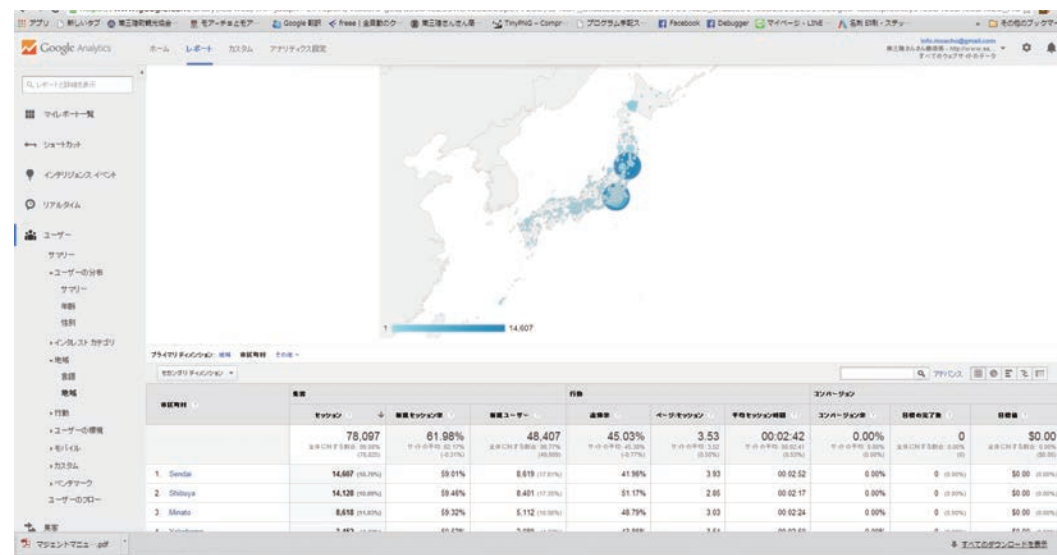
アプリ 新しいタブ 三陸観光協会 モアーチョとモア Google 翻訳 freee | 会計ソフト 三陸さんさん TinyPNG – Compr プログラム手記 Facebook Debugger マイページ - LINE 名刺 印刷 - スタッ その他のブックマーク

Google Analytics ホーム レポート カスタム アナリティクス設定

レポートと詳細を表示

マイレポート一覧
ショートカット
インテリジェンス イベント
リアルタイム
ユーザー
サマリー
ユーザーの分布
サマリー
年齢
性別
インタレスト カテゴリ
地域
言語
地域
行動
ユーザーの環境
モバイル
カスタム
ベンチマーク
ユーザーのフロー
集客

1 14,607

プライマリ ディメンション: 地域 市区町村 その他

セカンダリ ディメンション

アドバンス

| 市区町村 | 集客 | | | 行動 | | | コンバージョン | | |
|---|---|---|---|---|---|---|---|---|---|
| | セッション | 新規セッション率 | 新規ユーザー | 直帰率 | ページ/セッション | 平均セッション時間 | コンバージョン率 | 目標の完了数 | 目標値 |
| | 78,097 | 61.98% | 48,407 | 45.03% | 3.53 | 00:02:42 | 0.00% | 0 | $0.00 |
| 1. Sendai | 14,607 | 59.01% | 8,619 | 41.96% | 3.93 | 00:02:52 | 0.00% | 0 | $0.00 |
| 2. Shibuya | 14,126 | 59.46% | 8,401 | 51.17% | 2.86 | 00:02:17 | 0.00% | 0 | $0.00 |
| 3. Minato | 8,618 | 59.32% | 5,112 | 48.79% | 3.03 | 00:02:24 | 0.00% | 0 | $0.00 |

マジェントマニュ….pdf

すべてのダウンロードを表示